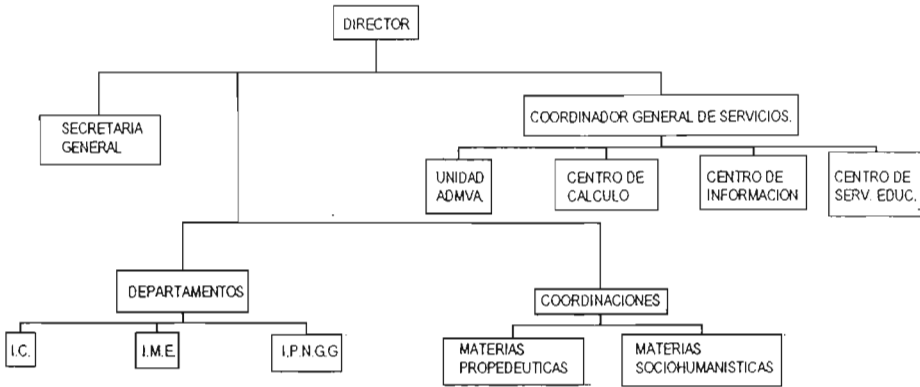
DIRECTOR

SECRETARIA GENERAL

COORDINADOR GENERAL DE SERVICIOS.

UNIDAD ADMVA.

CENTRO DE CALCULO

CENTRO DE INFORMACION

CENTRO DE SERV. EDUC.

DEPARTAMENTOS

I.C.

I.M.E.

I.P.N.G.G

COORDINACIONES

MATERIAS PROPEDEUTICAS

MATERIAS SOCIOHUMANISTICAS